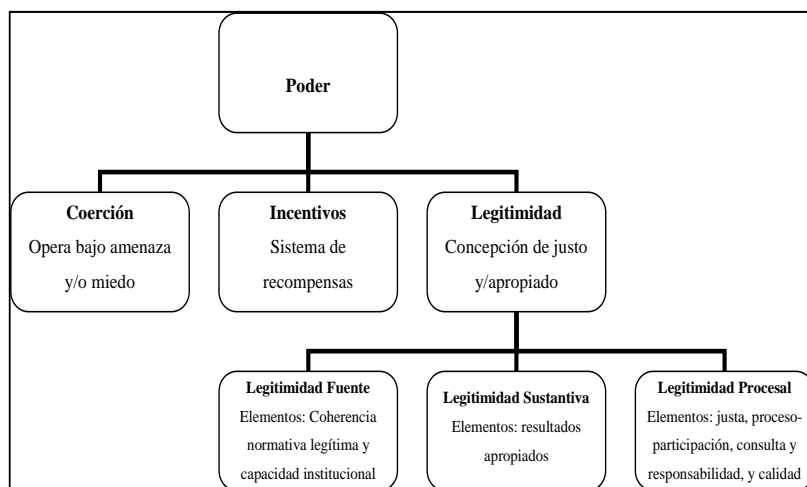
Poder

Coerción
Opera bajo amenaza y/o miedo

Incentivos
Sistema de recompensas

Legitimidad
Concepción de justo y/apropiado

Legitimidad Fuente
Elementos: Coherencia normativa legítima y capacidad institucional

Legitimidad Sustantiva
Elementos: resultados apropiados

Legitimidad Procesal
Elementos: justa, proceso-participación, consulta y responsabilidad, y calidad